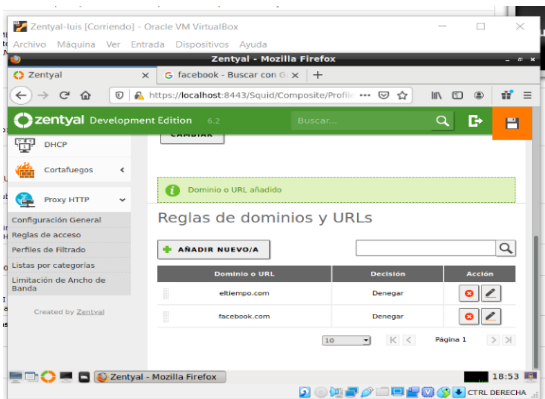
Zentyal-luis [Corriendo] - Oracle VM VirtualBox
Archivo Máquina Ver Entrada Dispositivos Ayuda
Zentyal - Mozilla Firefox
Zentyal
facebook - Buscar con G
https://localhost:8443/Squid/Composite/Profil
zentyal Development Edition 6.2
Buscar...
CAMBIAR
DHCP
Cortafuegos
Proxy HTTP
Configuración General
Reglas de acceso
Perfiles de Filtrado
Listas por categorías
Limitación de Ancho de Banda
Created by Zentyal
Dominio o URL añadido
Reglas de dominios y URLs
AÑADIR NUEVO/A

| Dominio o URL | Decisión | Acción |
|---|---|---|
| eltiempo.com | Denegar | |
| facebook.com | Denegar | |

10
Página 1
Zentyal - Mozilla Firefox
18:53
CTRL DERECHA